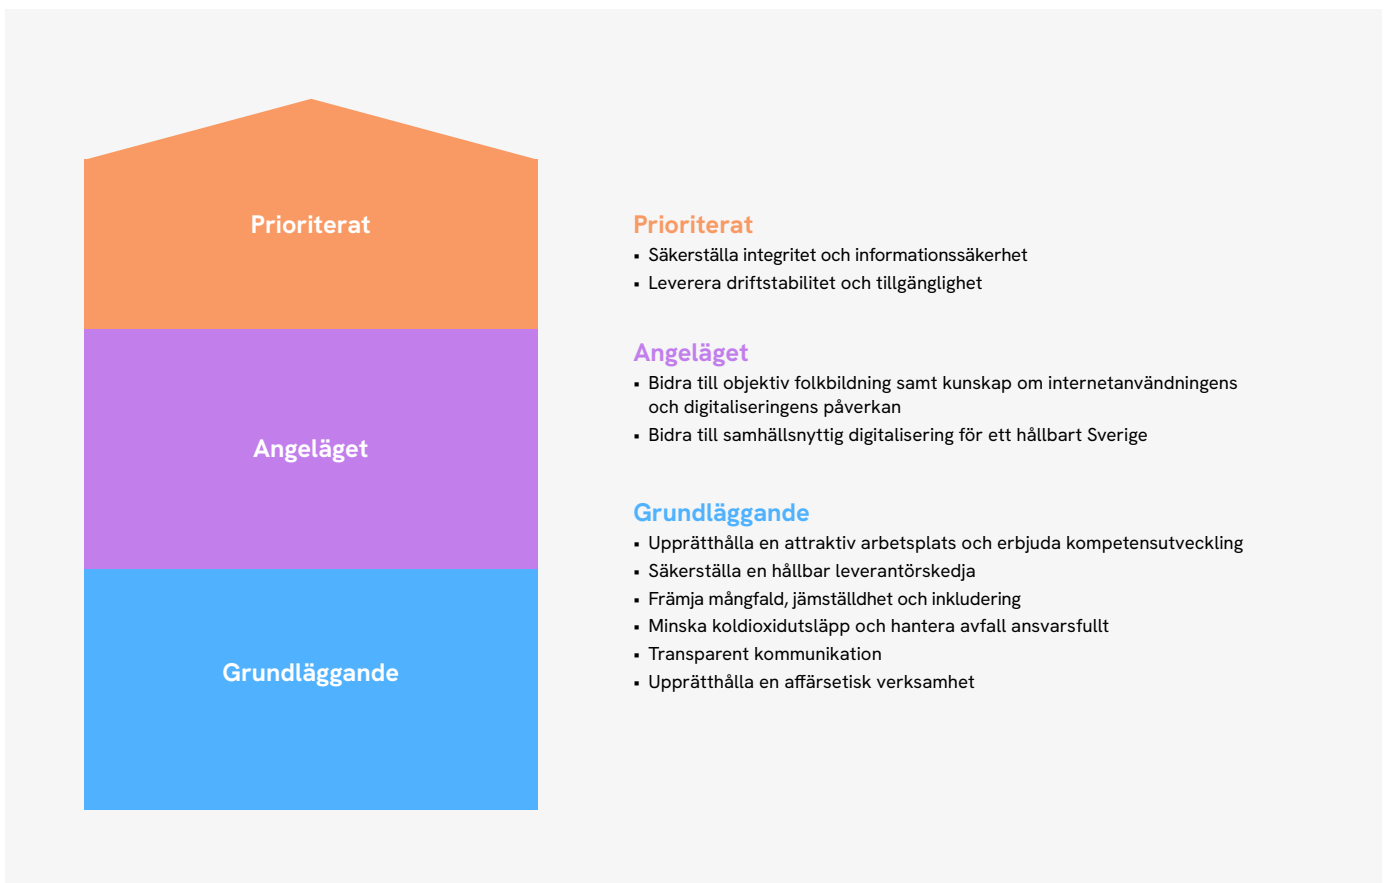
Prioriterat

Angeläget

Grundläggande

Prioriterat
- Säkerställa integritet och informationssäkerhet
- Leverera driftstabilitet och tillgänglighet

Angeläget
- Bidra till objektiv folkbildning samt kunskap om internetanvändningens och digitaliseringens påverkan
- Bidra till samhällsnyttig digitalisering för ett hållbart Sverige

Grundläggande
- Upprätthålla en attraktiv arbetsplats och erbjuda kompetensutveckling
- Säkerställa en hållbar leverantörskedja
- Främja mångfald, jämställdhet och inkludering
- Minska koldioxidutsläpp och hantera avfall ansvarsfullt
- Transparent kommunikation
- Upprätthålla en affärsetisk verksamhet